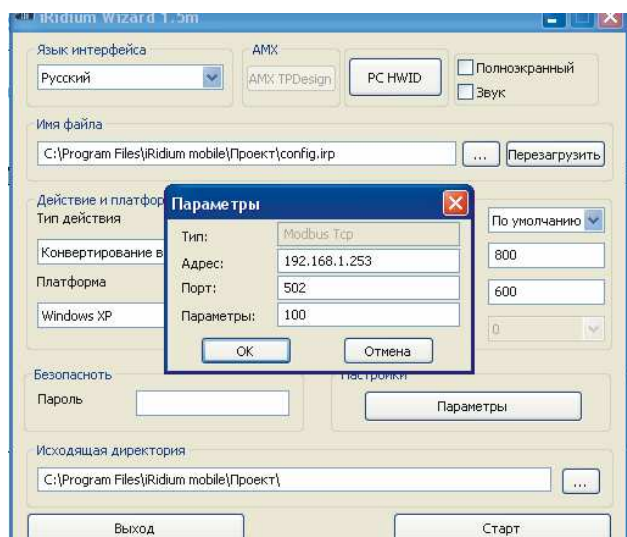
iRidium Wizard 1.5m

Язык интерфейса
Русский
AMX
AMX TPDesign
PC HWID
Полноэкранный
Звук

Имя файла
C:\Program Files\iRidium mobile\Проект\config.irp
...
Перезагрузить

Действие и платфор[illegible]
Тип действия
Конвертирование в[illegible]
Платформа
Windows XP

По умолчанию
800
600
0

Параметры
Тип: Modbus Tcp
Адрес: 192.168.1.253
Порт: 502
Параметры: 100
OK
Отмена

Безопасноть
Пароль

Настройки
Параметры

Исходящая директория
C:\Program Files\iRidium mobile\Проект\
...

Выход
Старт